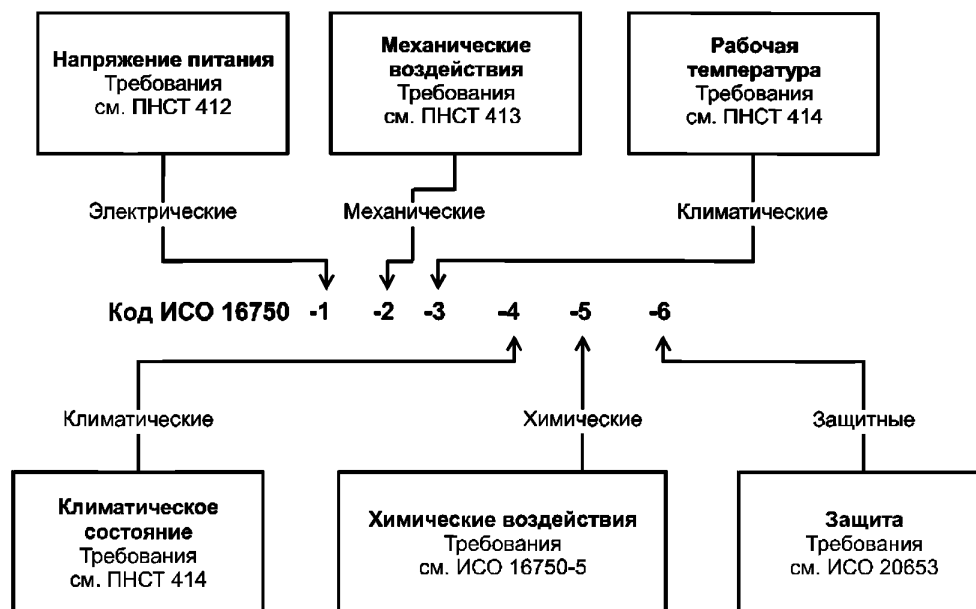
**Напряжение питания**
Требования
см. ПНСТ 412

**Механические воздействия**
Требования
см. ПНСТ 413

**Рабочая температура**
Требования
см. ПНСТ 414

Электрические

Механические

Климатические

**Код ИСО 16750 -1 -2 -3 -4 -5 -6**

Климатические

Химические

Защитные

**Климатическое состояние**
Требования
см. ПНСТ 414

**Химические воздействия**
Требования
см. ИСО 16750-5

**Защита**
Требования
см. ИСО 20653